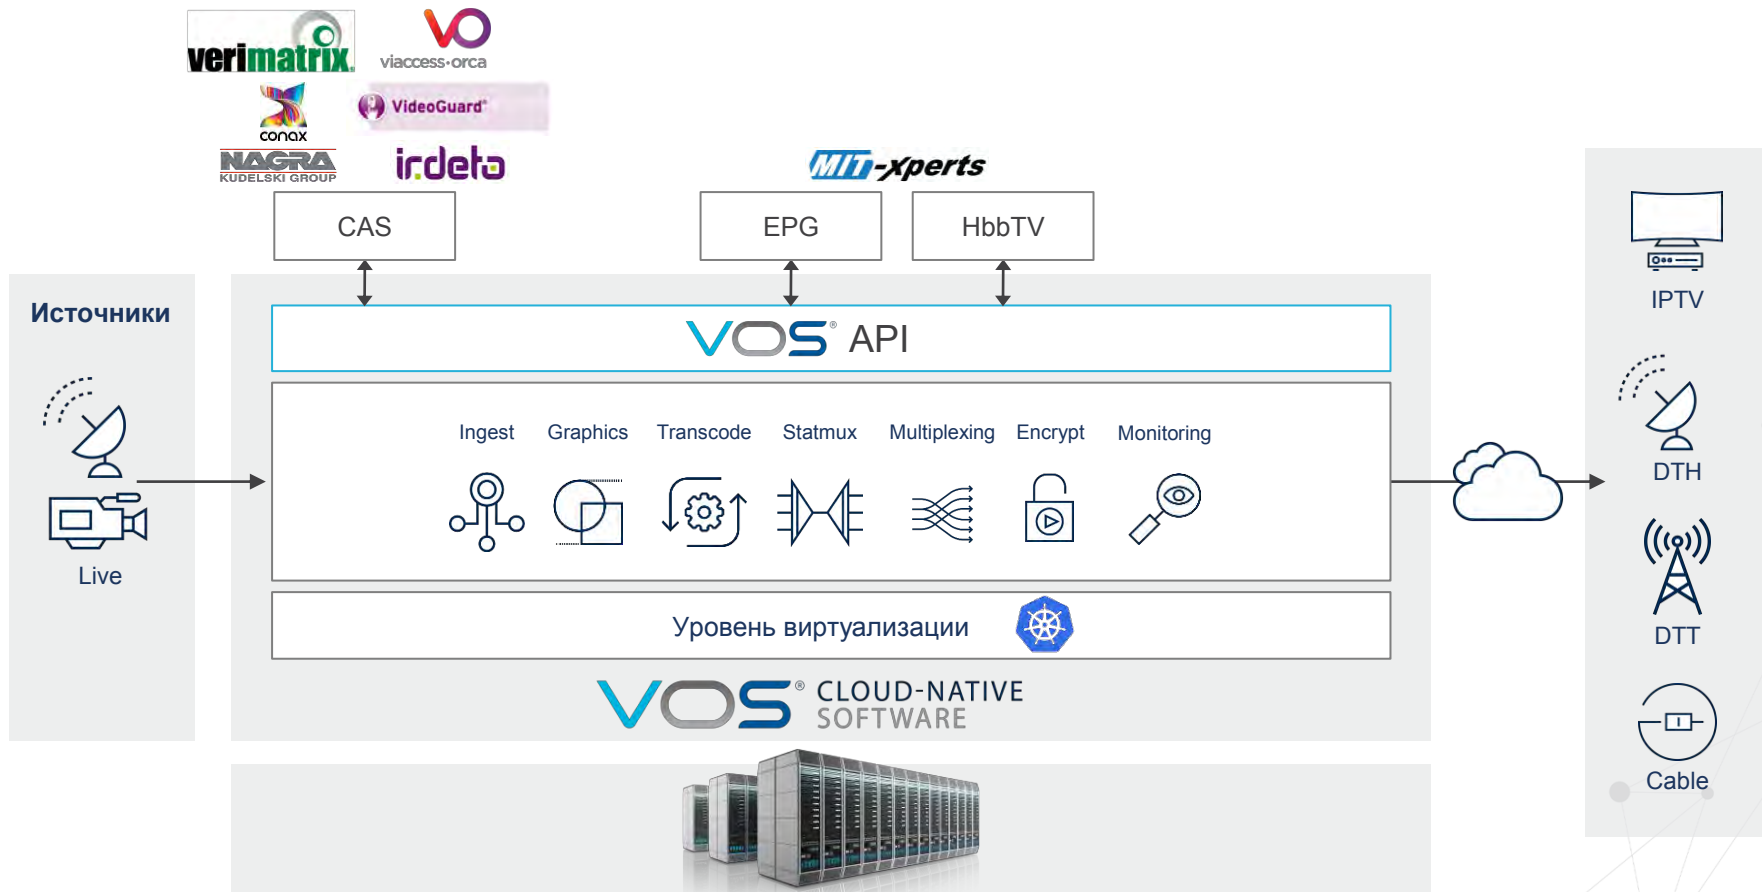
verimatrix
viaccess·orca
conax
VideoGuard
NAGRA
KUDELSKI GROUP
irdeto
MIT-Xperts

CAS
EPG
HbbTV

Источники

Live

VOS® API

Ingest
Graphics
Transcode
Statmux
Multiplexing
Encrypt
Monitoring

Уровень виртуализации

VOS® CLOUD-NATIVE SOFTWARE

IPTV
DTH
DTT
Cable